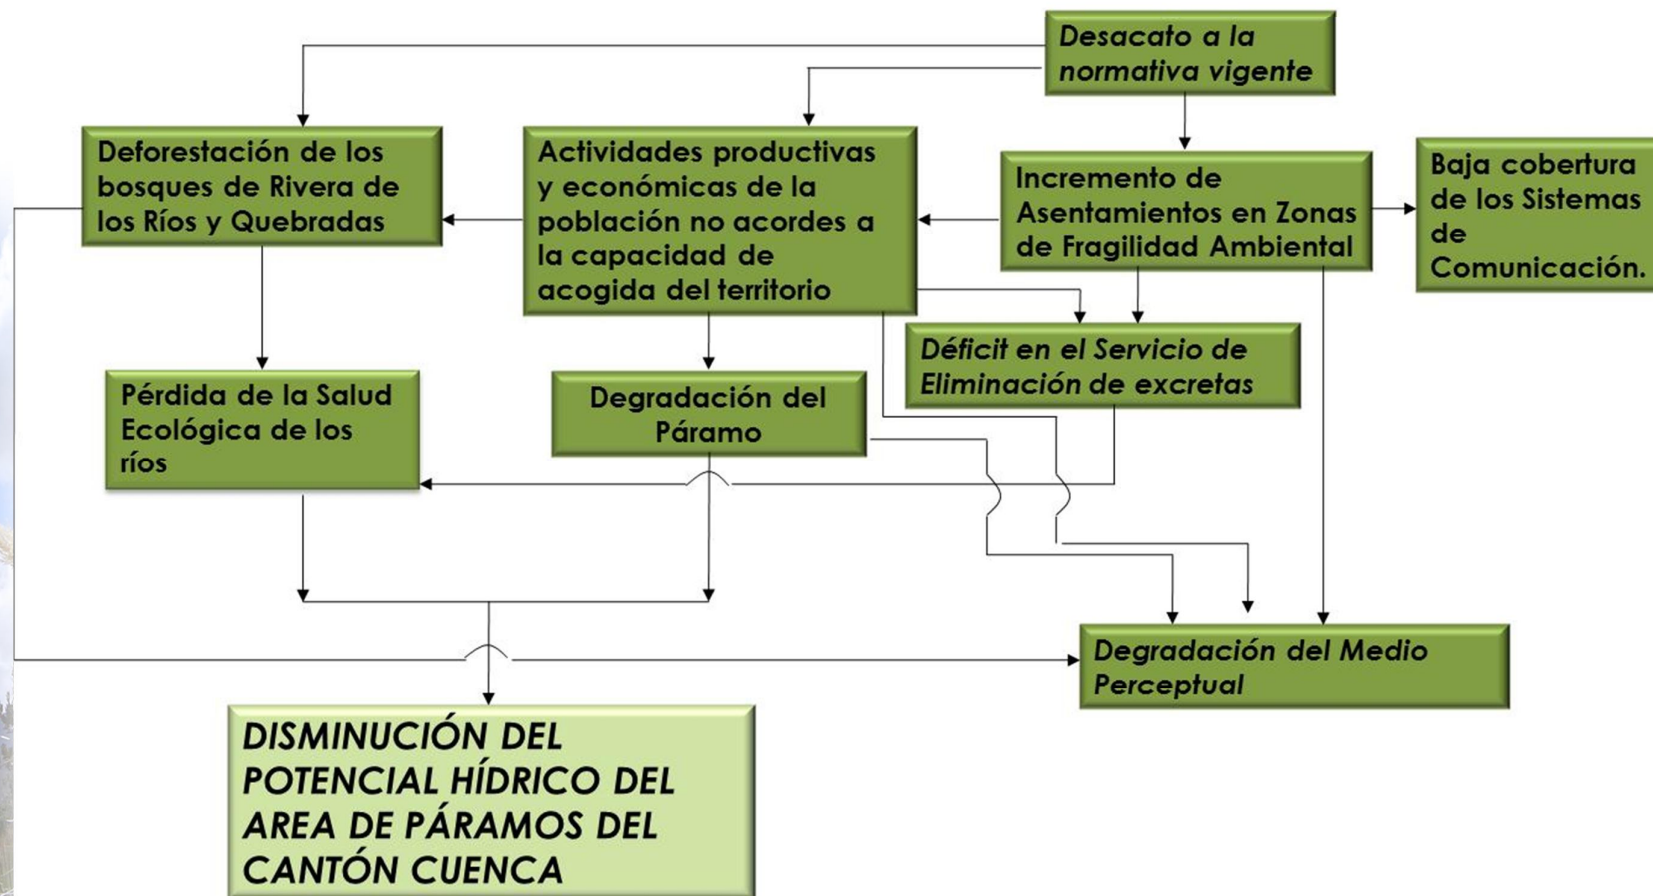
Desacato a la normativa vigente

Deforestación de los bosques de Rivera de los Ríos y Quebradas

Actividades productivas y económicas de la población no acordes a la capacidad de acogida del territorio

Incremento de Asentamientos en Zonas de Fragilidad Ambiental

Baja cobertura de los Sistemas de Comunicación.

Déficit en el Servicio de Eliminación de excretas

Pérdida de la Salud Ecológica de los ríos

Degradación del Páramo

Degradación del Medio Perceptual

DISMINUCIÓN DEL POTENCIAL HÍDRICO DEL AREA DE PÁRAMOS DEL CANTÓN CUENCA